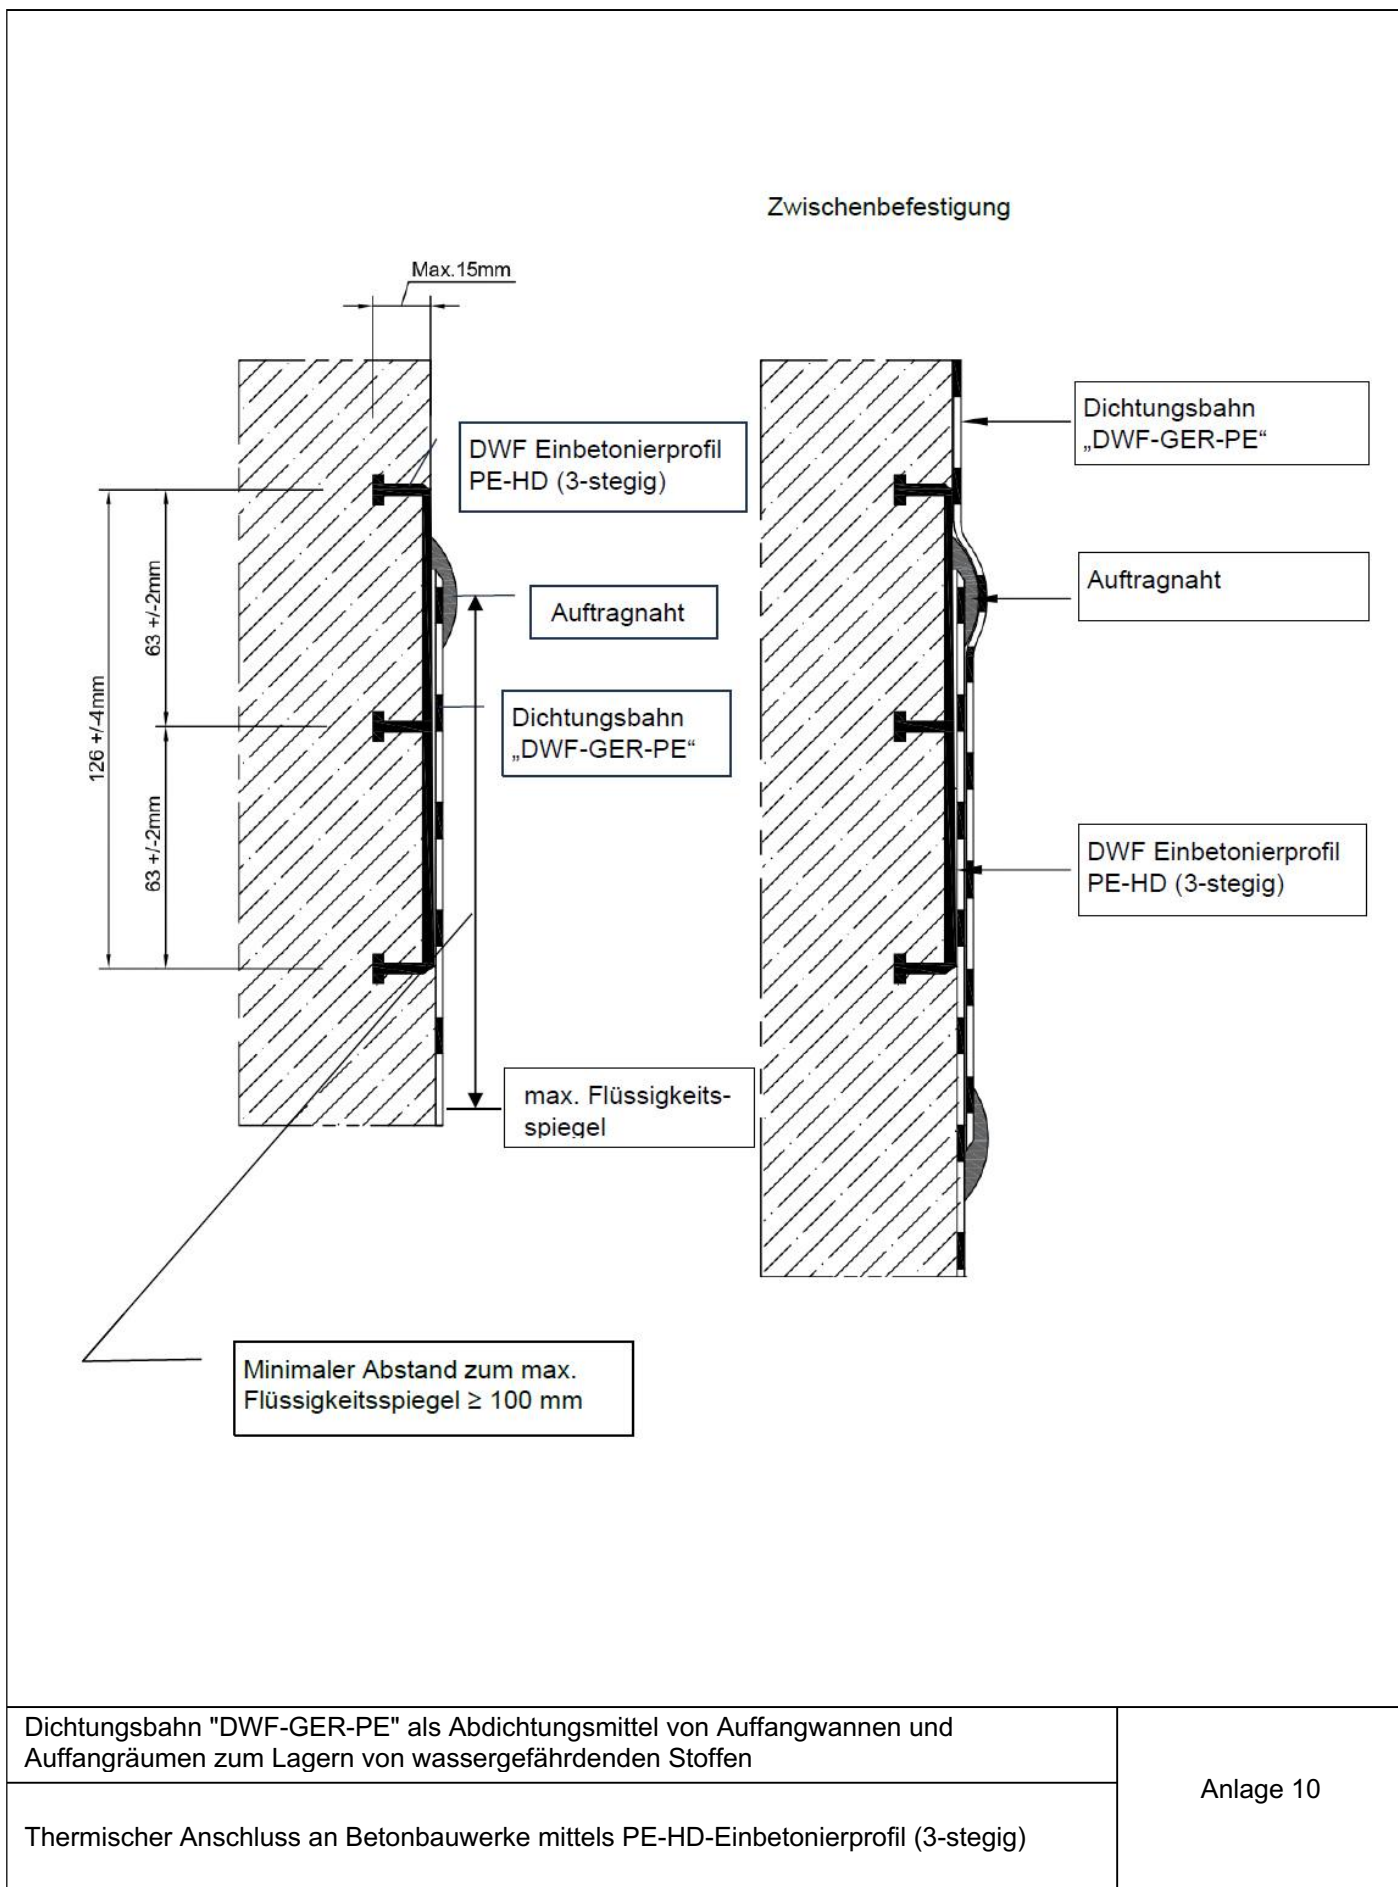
Zwischenbefestigung

Max.15mm

DWF Einbetonierprofil PE-HD (3-stegig)

126 +/-4mm

63 +/-2mm

63 +/-2mm

Auftragnaht

Dichtungsbahn „DWF-GER-PE“

max. Flüssigkeits-spiegel

Dichtungsbahn „DWF-GER-PE“

Auftragnaht

DWF Einbetonierprofil PE-HD (3-stegig)

Minimaler Abstand zum max. Flüssigkeitsspiegel ≥ 100 mm

Dichtungsbahn "DWF-GER-PE" als Abdichtungsmittel von Auffangwannen und Auffangräumen zum Lagern von wassergefährdenden Stoffen

Thermischer Anschluss an Betonbauwerke mittels PE-HD-Einbetonierprofil (3-stegig)

Anlage 10